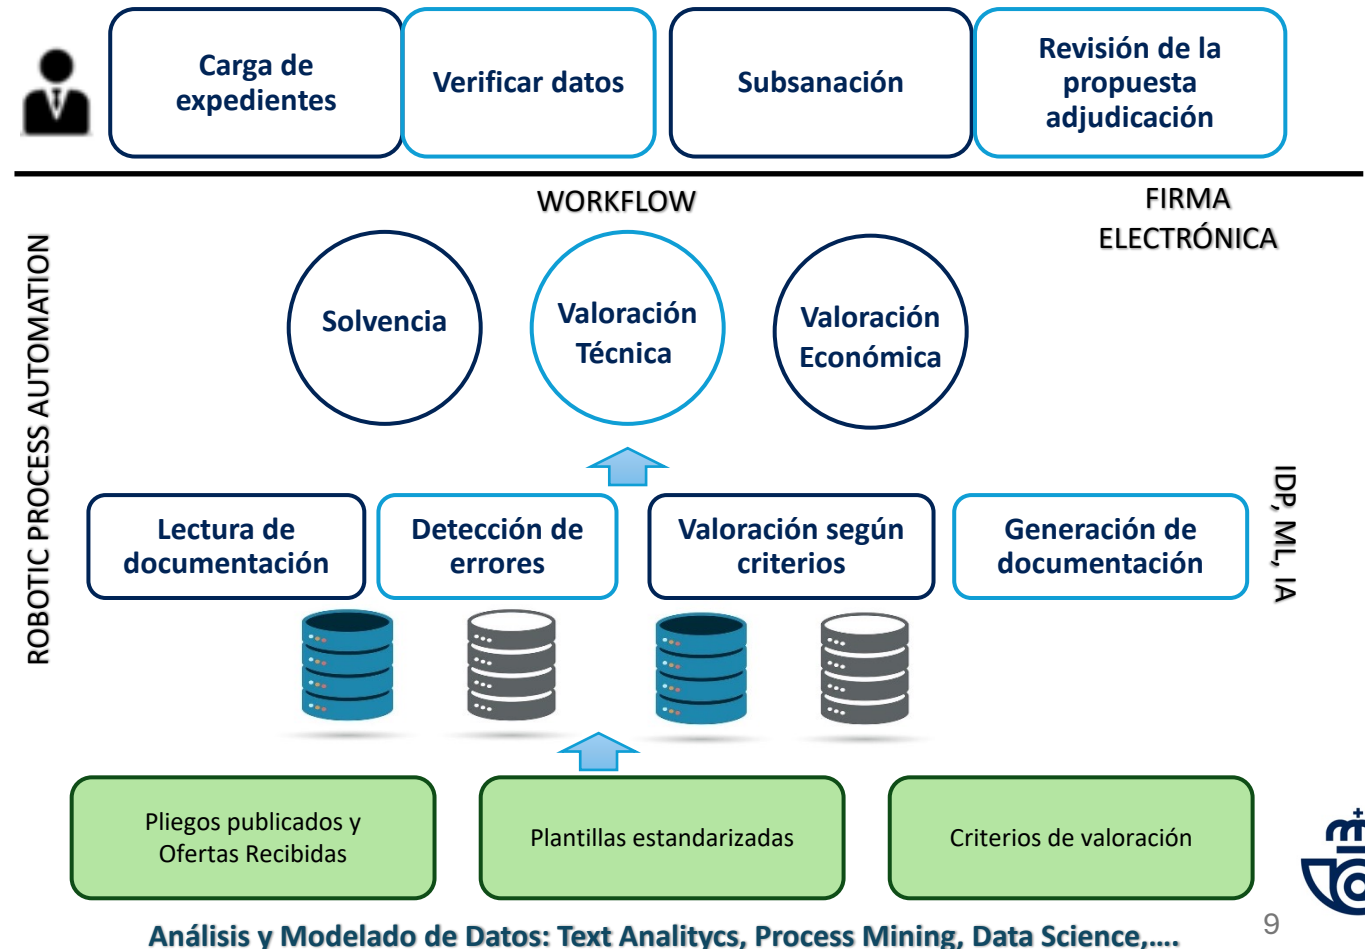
Carga de expedientes

Verificar datos

Subsanación

Revisión de la propuesta adjudicación

WORKFLOW

FIRMA ELECTRÓNICA

ROBOTIC PROCESS AUTOMATION

Solvencia

Valoración Técnica

Valoración Económica

IDP, ML, IA

Lectura de documentación

Detección de errores

Valoración según criterios

Generación de documentación

Pliegos publicados y Ofertas Recibidas

Plantillas estandarizadas

Criterios de valoración

Análisis y Modelado de Datos: Text Analitycs, Process Mining, Data Science,....

9